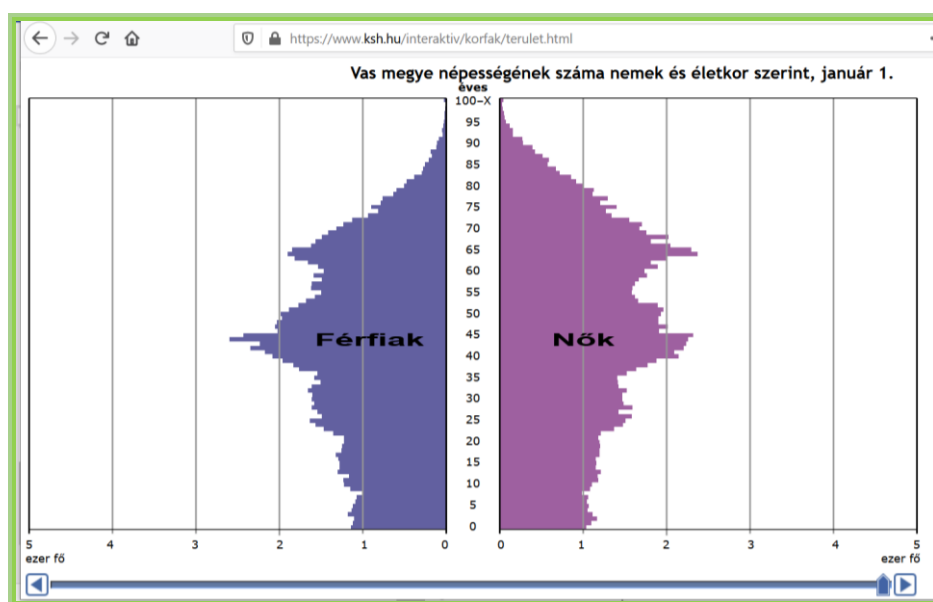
https://www.ksh.hu/interaktiv/korfak/terulet.html

Vas megye népességének száma nemek és életkor szerint, január 1.

éves
100–X
95
90
85
80
75
70
65
60
55
50
45
40
35
30
25
20
15
10
5
0

Férfiak

Nők

5 4 3 2 1 0
ezer fő

0 1 2 3 4 5
ezer fő